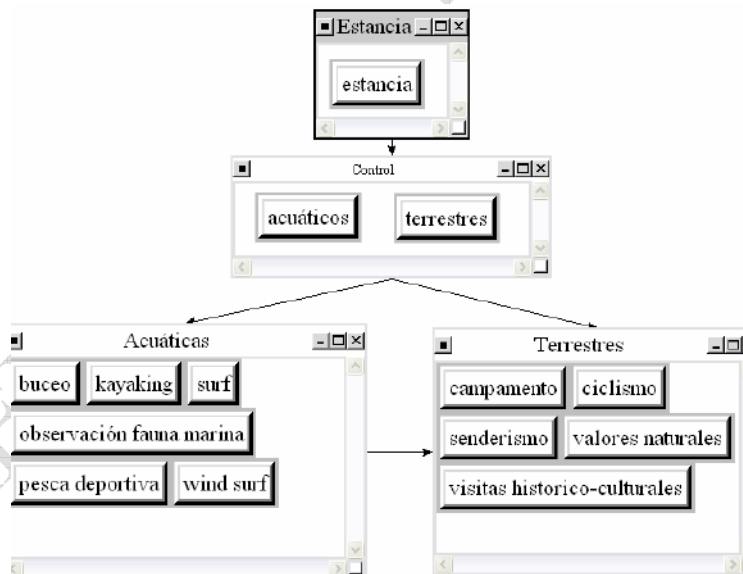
Estancia

estancia

Control

acuáticos

terrestres

Acuáticas

buceo

kayaking

surf

observación fauna marina

pesca deportiva

wind surf

Terrestres

campamento

ciclismo

senderismo

valores naturales

visitas historico-culturales